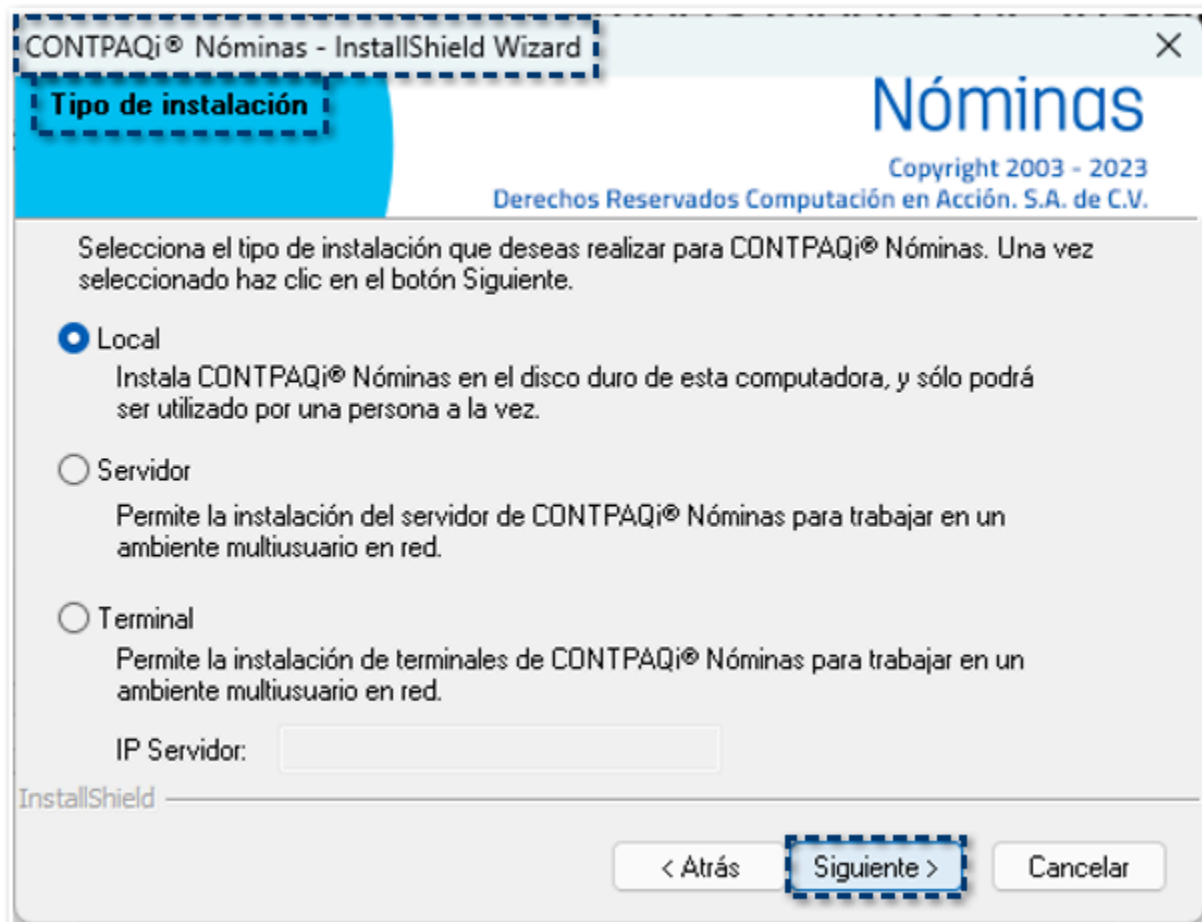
CONTPAQi® Nóminas - InstallShield Wizard
×

Tipo de instalación

Nóminas

Copyright 2003 - 2023
Derechos Reservados Computación en Acción. S.A. de C.V.

Selecciona el tipo de instalación que deseas realizar para CONTPAQi® Nóminas. Una vez seleccionado haz clic en el botón Siguiente.

Local
Instala CONTPAQi® Nóminas en el disco duro de esta computadora, y sólo podrá ser utilizado por una persona a la vez.

Servidor
Permite la instalación del servidor de CONTPAQi® Nóminas para trabajar en un ambiente multiusuario en red.

Terminal
Permite la instalación de terminales de CONTPAQi® Nóminas para trabajar en un ambiente multiusuario en red.

IP Servidor:

InstallShield

< Atrás
Siguiente >
Cancelar